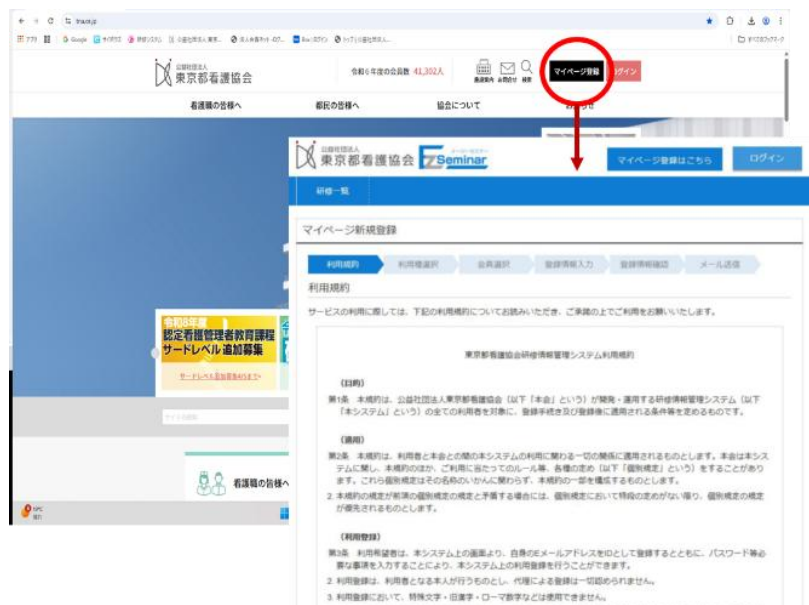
公益社団法人
東京都看護協会

令和6年度の会員数 41,302人

マイページ登録 ログイン

看護職の皆様へ　都民の皆様へ　協会について

令和8年度
認定看護管理者教育課程
サードレベル追加募集

サードレベル追加募集のお知らせ

看護職の皆様へ

公益社団法人
東京都看護協会 Seminar

マイページ登録はこちら　ログイン

研修一覧

マイページ新規登録

利用規約　利用種選択　会員選択　登録情報入力　登録情報確認　メール送信

利用規約

サービスの利用に際しては、下記の利用規約についてお読みいただき、ご承諾の上でご利用をお願いいたします。

東京都看護協会研修情報管理システム利用規約

（目的）
第1条　本規約は、公益社団法人東京都看護協会（以下「本会」という）が開発・運用する研修情報管理システム（以下「本システム」という）の全ての利用者を対象に、登録手続き及び登録後に適用される条件等を定めるものです。

（適用）
第2条　本規約は、利用者と本会との間の本システムの利用に関わる一切の関係に適用されるものとします。本会は本システムに関し、本規約のほか、ご利用に当たってのルール等、各種の定め（以下「個別規定」という）をすることがあります。これら個別規定はその名称のいかんに関わらず、本規約の一部を構成するものとします。
2. 本規約の規定が前項の個別規定の規定と矛盾する場合には、個別規定において特段の定めがない限り、個別規定の規定が優先されるものとします。

（利用登録）
第3条　利用希望者は、本システム上の画面より、自身のEメールアドレスをIDとして登録するとともに、パスワード等必要な事項を入力することにより、本システム上の利用登録を行うことができます。
2. 利用登録は、利用者となる本人が行うものとし、代理による登録は一切認められません。
3. 利用登録において、特殊文字・旧漢字・ローマ数字などは使用できません。